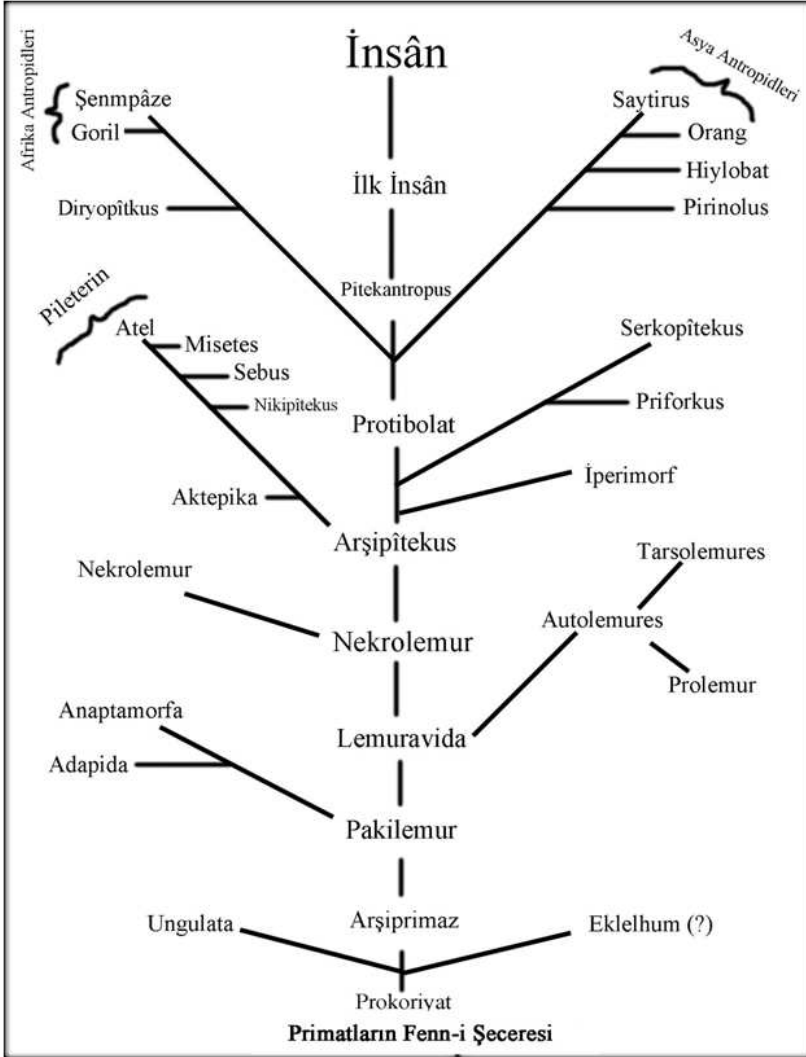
İnsân

Afrika Antropidleri
Şenmpâze
Goril

Asya Antropidleri
Saytirus
Orang
Hiylobat
Pirinolus

İlk İnsân

Diryopîtkus

Pitekantropus

Pileterin
Atel
Misetes
Sebus
Nikipitekus

Serkopîtekus
Priforkus

Protibolat

İperimorf

Aktepika

Arşipîtekus

Tarsolemures

Nekrolemur

Autolemures

Nekrolemur

Prolemur

Anaptamorfa

Lemuravida

Adapida

Pakilemur

Ungulata
Arşiprimaz
Eklelhum (?)

Prokoriyat

Primatların Fenn-i Şeceresi